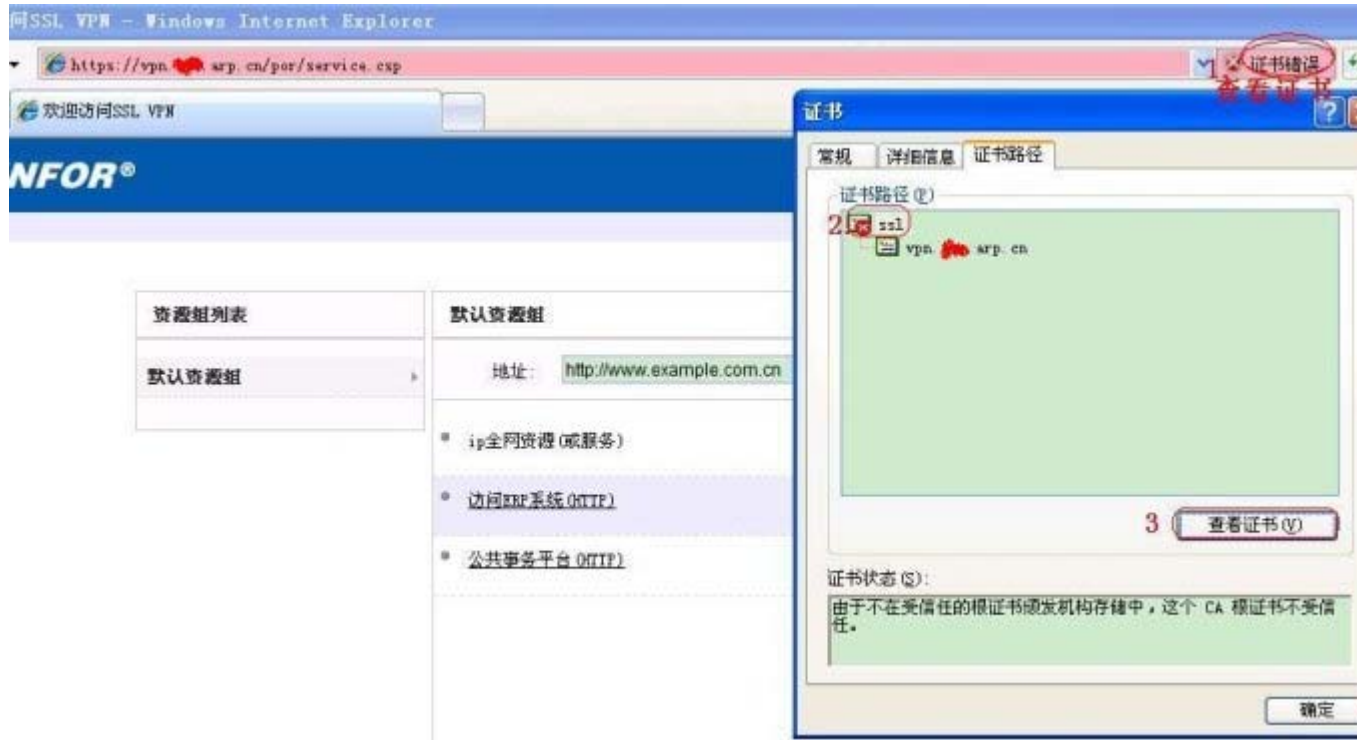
问SSL VPN - Windows Internet Explorer

https://vpn.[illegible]arp.cn/por/service.csp

1 证书错误
查看证书

欢迎访问SSL VPN

NFOR®

资源组列表

默认资源组

默认资源组

地址: http://www.example.com.cn

ip全网资源(或服务)

访问ERP系统(HTTP)

公共事务平台(HTTP)

证书

常规 详细信息 证书路径

证书路径(P)

2 ssl

vpn.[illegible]arp.cn

3 查看证书(V)

证书状态(S):

由于不在受信任的根证书颁发机构存储中，这个 CA 根证书不受信任。

确定